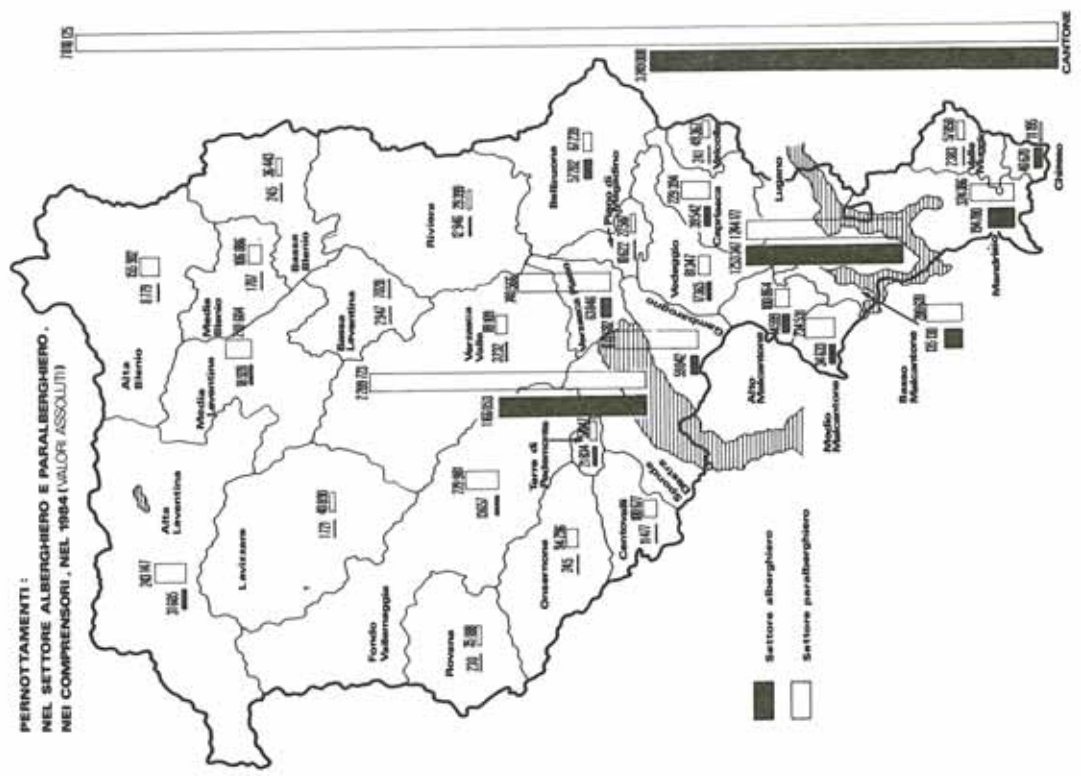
PERNOTTAMENTI:
NEL SETTORE ALBERGHIERO E PARALBERGHIERO,
NEI COMPRENSORI, NEL 1984 (VALORI ASSOLUTI)

CANTONE
3 745 308
7 816 125

Alta Blenio
8 175
155 902

Media Blenio
1 857
165 096

Basso Blenio
245
36 443

Alta Leventina
243 147
311 665

Media Leventina
78 935
218 694

Basso Leventina
2 547
7 025

Riviera
12 946
26 339

Bellinzona
57 282
92 239

Piano di Magadino
96 622
27 904

Verzasca Valle
3 232
16 109

Verzasca Piano
63 046
283 666

Gambarogno
513 632
335 242

Lavizzara
1 173
40 839

Fondo Valmaggia

Rovana
229
25 188

Onsernone
245
54 286

Centovalli
16 417
68 047

Terre di Pedemonte
11 604
64 281

Locarno
1 165 253
2 269 073

Brissago Sponda destra

Alto Malcantone

Medio Malcantone
34 233
254 324

Basso Malcantone
125 130
286 258

Vedeggio
97 347
17 765

Capriasca
375 248
229 534

Valcolla
2 411
45 353

Lugano
1 255 347
1 364 117

Mendrisio
278 096
254 763

Valle Muggio
2 393
37 258

Chiasso
183 525
115 165

108 864
14 636

Settore alberghiero
Settore paralberghiero